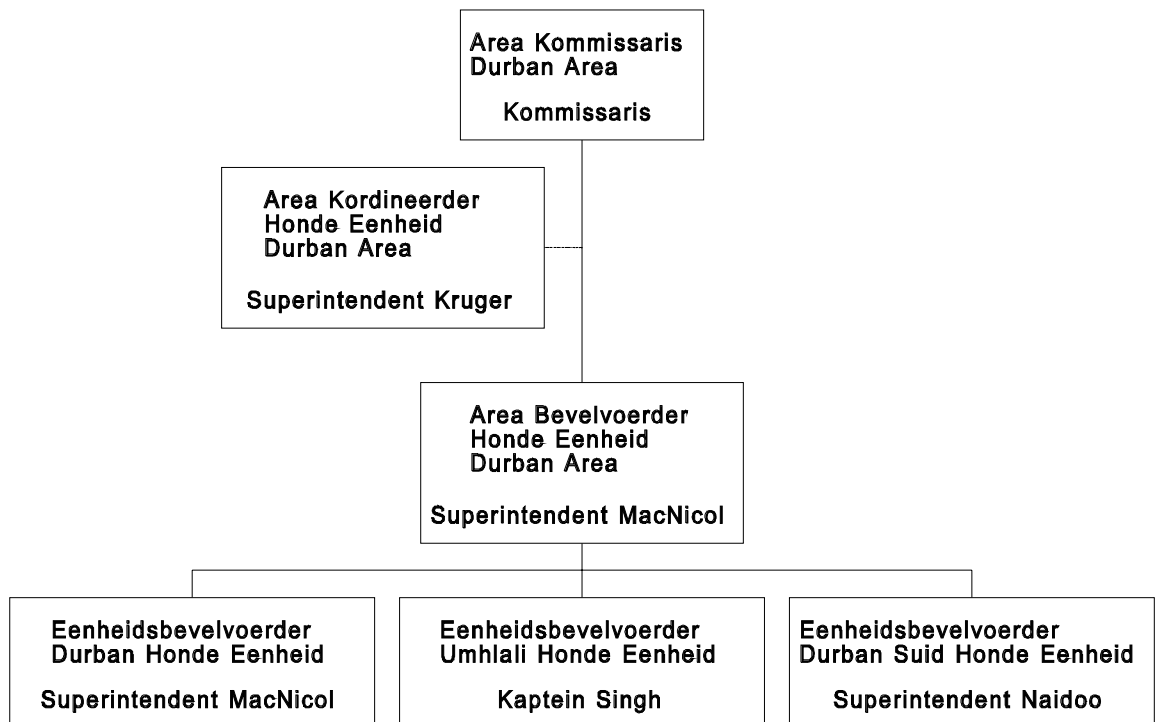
Area Kommissaris
Durban Area

Kommissaris

Area Kordineerder
Honde Eenheid
Durban Area

Superintendent Kruger

Area Bevelvoerder
Honde Eenheid
Durban Area

Superintendent MacNicol

Eenheidsbevelvoerder
Durban Honde Eenheid

Superintendent MacNicol

Eenheidsbevelvoerder
Umhlali Honde Eenheid

Kaptein Singh

Eenheidsbevelvoerder
Durban Suid Honde Eenheid

Superintendent Naidoo